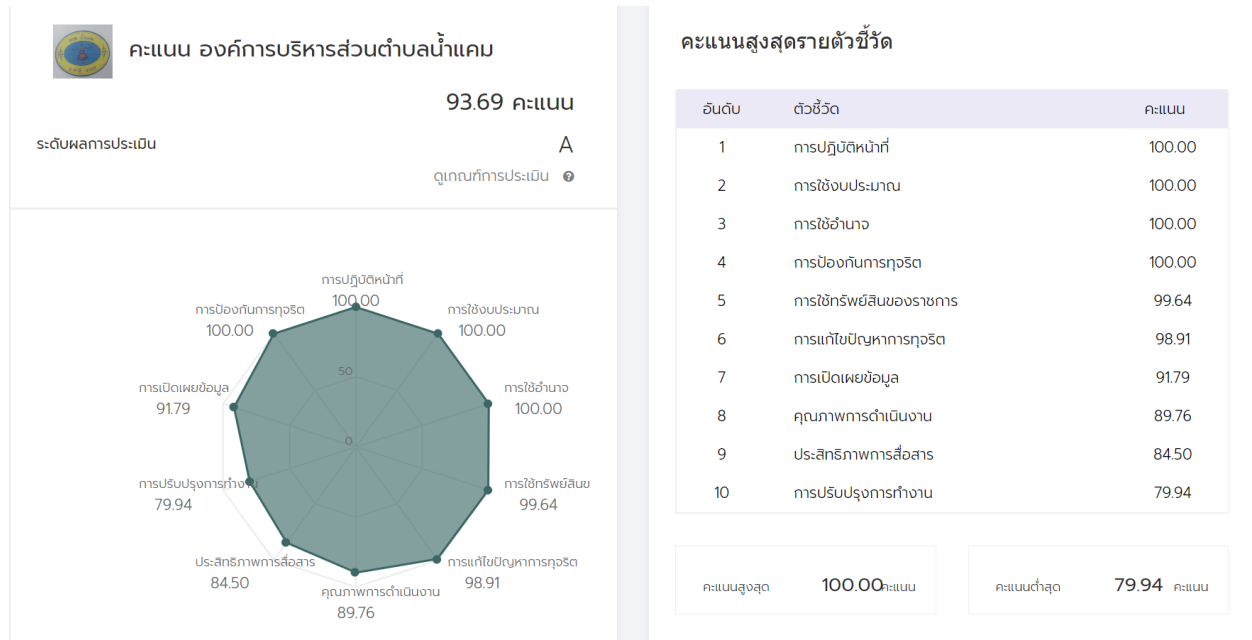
คะแนน องค์การบริหารส่วนตำบลน้ำแคม

93.69 คะแนน

ระดับผลการประเมิน

A

ดูเกณฑ์การประเมิน

การปฏิบัติหน้าที่
100.00

การใช้งบประมาณ
100.00

การใช้อำนาจ
100.00

การใช้ทรัพย์สินฯ
99.64

การแก้ไขปัญหาการทุจริต
98.91

คุณภาพการดำเนินงาน
89.76

ประสิทธิภาพการสื่อสาร
84.50

การปรับปรุงการทำงาน
79.94

การเปิดเผยข้อมูล
91.79

การป้องกันการทุจริต
100.00

50

0

คะแนนสูงสุดรายตัวชี้วัด

| อันดับ | ตัวชี้วัด | คะแนน |
|---|---|---|
| 1 | การปฏิบัติหน้าที่ | 100.00 |
| 2 | การใช้งบประมาณ | 100.00 |
| 3 | การใช้อำนาจ | 100.00 |
| 4 | การป้องกันการทุจริต | 100.00 |
| 5 | การใช้ทรัพย์สินของราชการ | 99.64 |
| 6 | การแก้ไขปัญหาการทุจริต | 98.91 |
| 7 | การเปิดเผยข้อมูล | 91.79 |
| 8 | คุณภาพการดำเนินงาน | 89.76 |
| 9 | ประสิทธิภาพการสื่อสาร | 84.50 |
| 10 | การปรับปรุงการทำงาน | 79.94 |

คะแนนสูงสุด 100.00คะแนน

คะแนนต่ำสุด 79.94 คะแนน